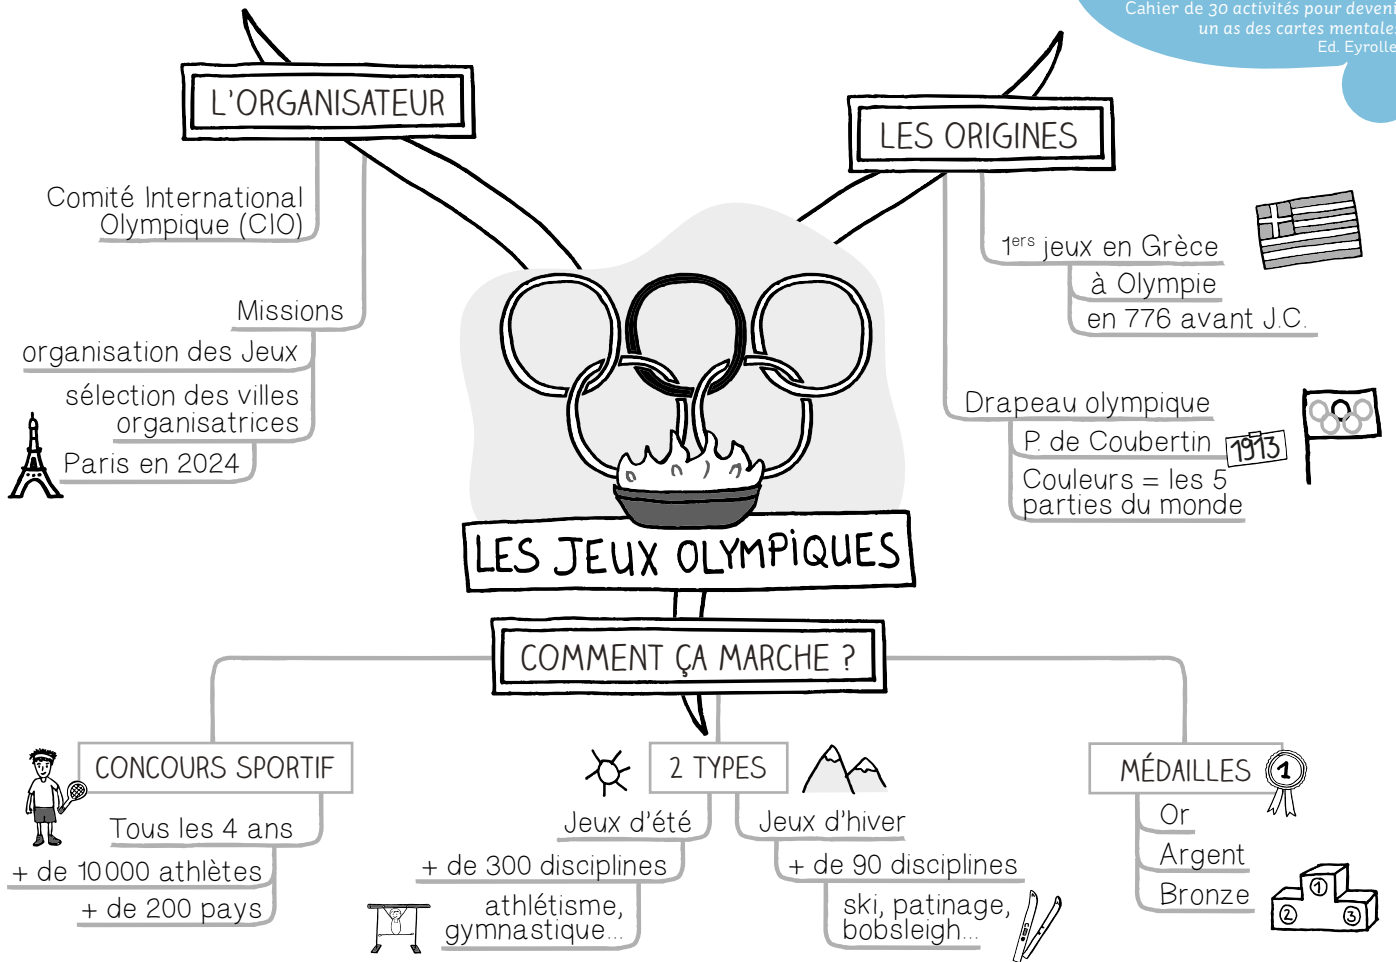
Cahier de 30 activités pour devenir un as des cartes mentales
Ed. Eyrolles

L'ORGANISATEUR

Comité International Olympique (CIO)

Missions

organisation des Jeux

sélection des villes organisatrices

Paris en 2024

LES ORIGINES

1$^{ers}$ jeux en Grèce

à Olympie

en 776 avant J.C.

Drapeau olympique

P. de Coubertin 1913

Couleurs = les 5 parties du monde

LES JEUX OLYMPIQUES

COMMENT ÇA MARCHE ?

CONCOURS SPORTIF

Tous les 4 ans

+ de 10000 athlètes

+ de 200 pays

2 TYPES

Jeux d'été

+ de 300 disciplines

athlétisme, gymnastique...

Jeux d'hiver

+ de 90 disciplines

ski, patinage, bobsleigh...

MÉDAILLES

1

Or

Argent

Bronze

1 2 3